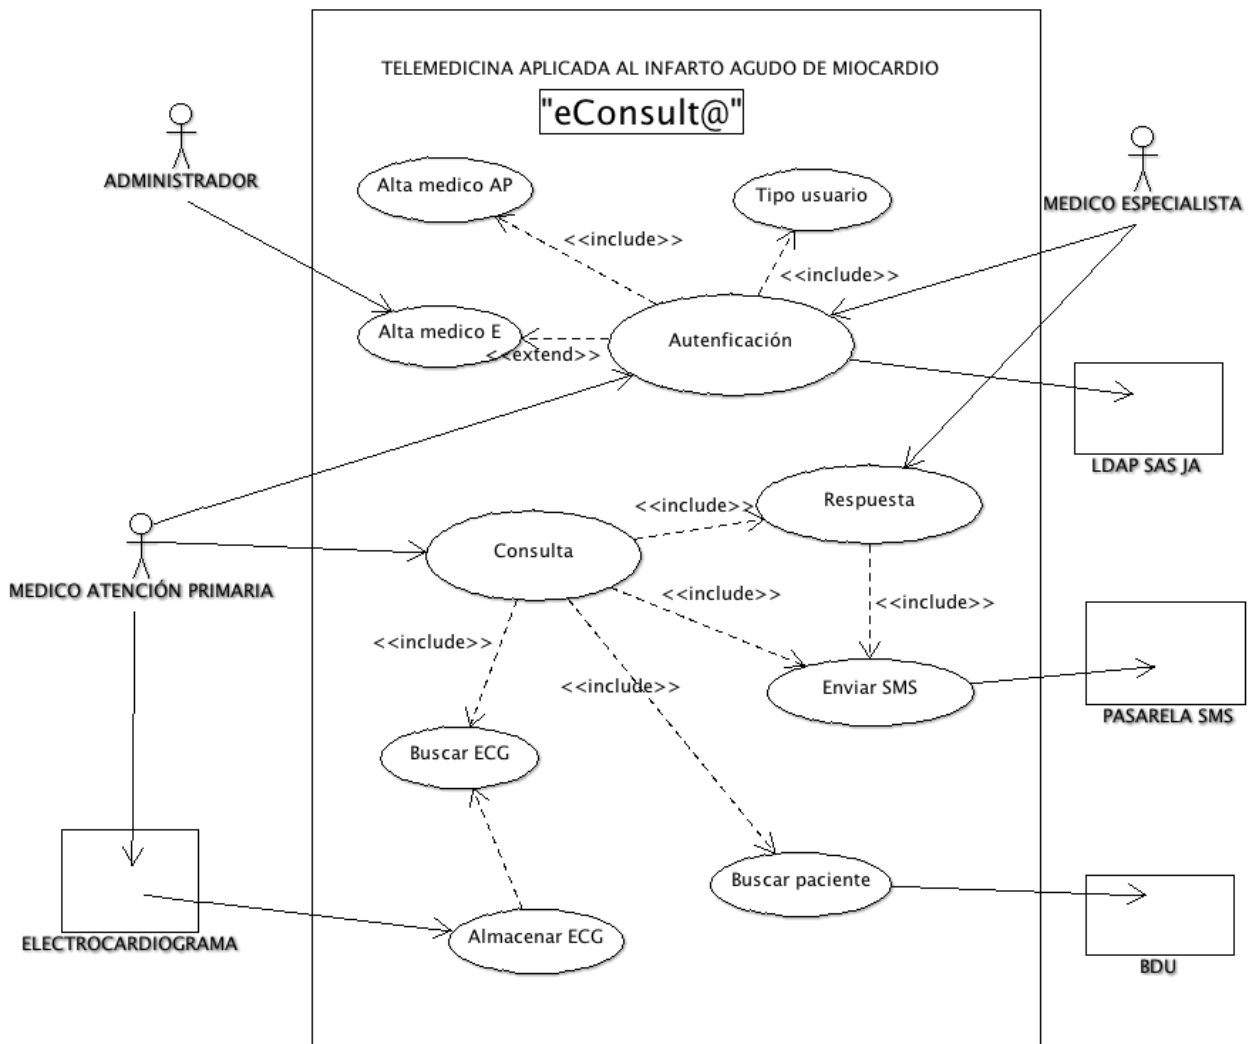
TELEMEDICINA APLICADA AL INFARTO AGUDO DE MIOCARDIO

"eConsult@"

ADMINISTRADOR

Alta medico AP

Tipo usuario

MEDICO ESPECIALISTA

<<include>>

<<include>>

Alta medico E

<<extend>>

Autenficación

LDAP SAS JA

Respuesta

<<include>>

Consulta

MEDICO ATENCIÓN PRIMARIA

<<include>>

<<include>>

<<include>>

<<include>>

Enviar SMS

PASARELA SMS

Buscar ECG

Buscar paciente

BDU

ELECTROCARDIOGRAMA

Almacenar ECG